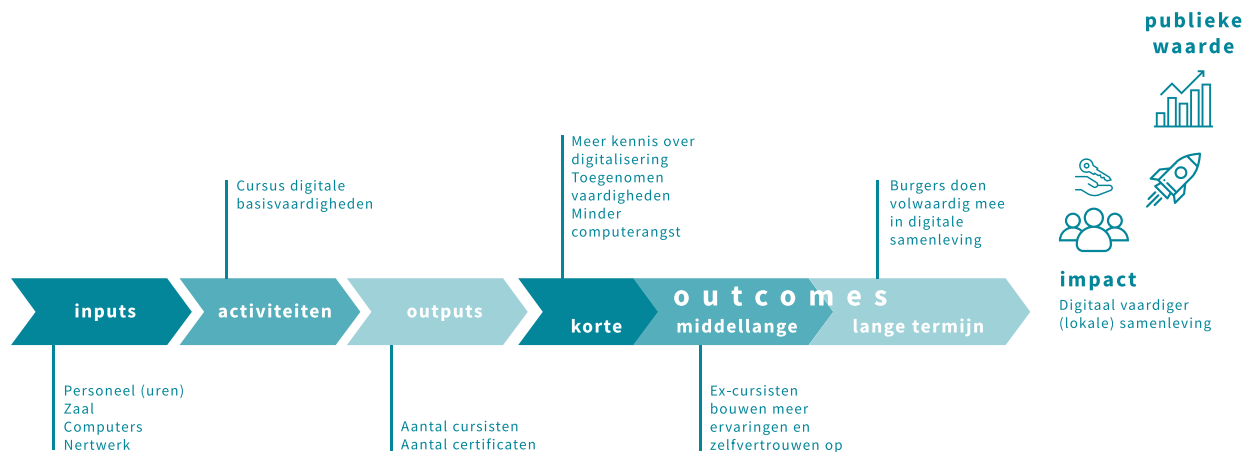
publieke waarde

Meer kennis over digitalisering
Toegenomen vaardigheden
Minder computerangst

Cursus digitale basisvaardigheden

Burgers doen volwaardig mee in digitale samenleving

inputs

activiteiten

outputs

outcomes

korte

middellange

lange termijn

impact

Digitaal vaardiger (lokale) samenleving

Personeel (uren)
Zaal
Computers
Nertwerk

Aantal cursisten
Aantal certificaten

Ex-cursisten bouwen meer ervaringen en zelfvertrouwen op